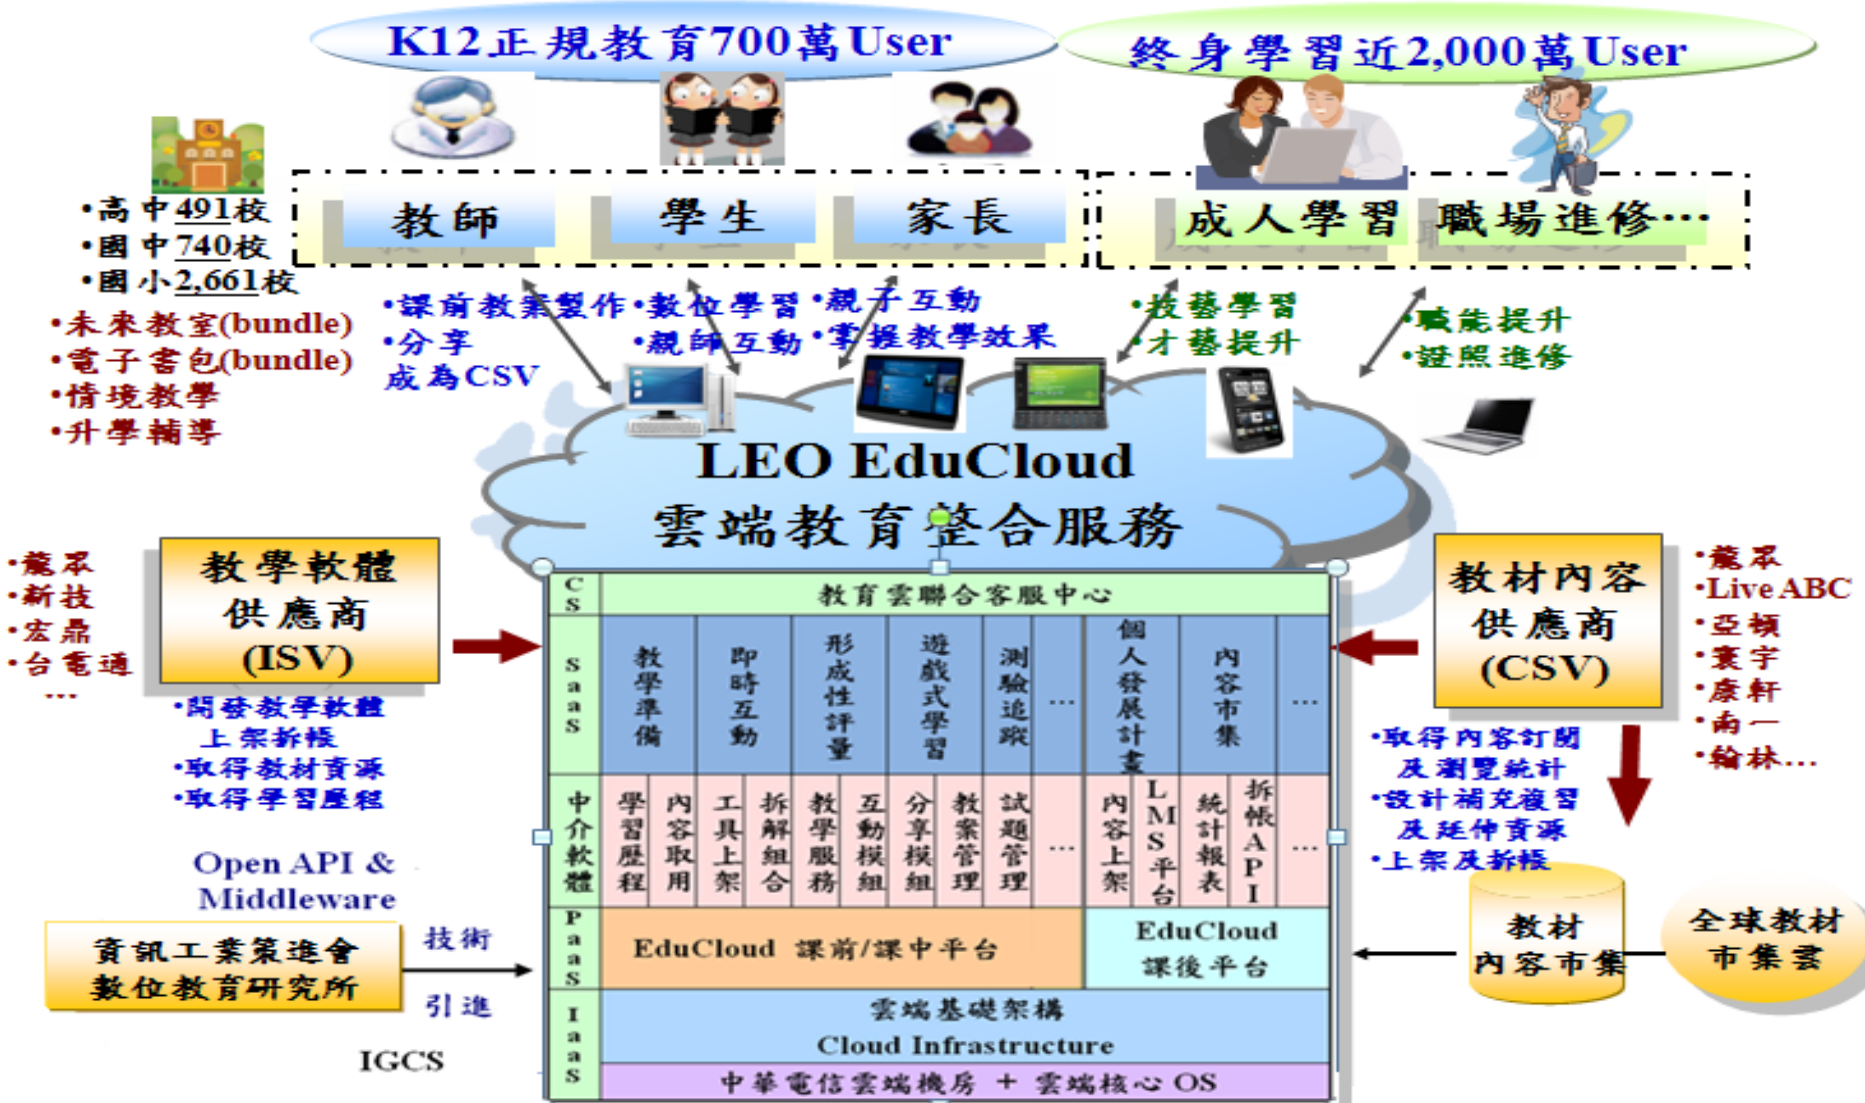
K12正規教育700萬User

終身學習近2,000萬User

•高中491校
•國中740校
•國小2,661校

教師 學生 家長

成人學習 職場進修…

•未來教室(bundle)
•電子書包(bundle)
•情境教學
•升學輔導

•課前教案製作
•分享
成為CSV

•數位學習
•親師互動

•親子互動
•掌握教學效果

•技藝學習
•才藝提升

•職能提升
•證照進修

LEO EduCloud
雲端教育整合服務

•龍采
•新技
•宏鼎
•台電通
…

教學軟體
供應商
(ISV)

•開發教學軟體
上架拆帳
•取得教材資源
•取得學習歷程

Open API &
Middleware

資訊工業策進會
數位教育研究所

技術
引進

IGCS

CS 教育雲聯合客服中心

SaaS 教學準備 即時互動 形成性評量 遊戲式學習 測驗追蹤 … 個人發展計畫 內容市集 …

中介軟體 學習歷程 內容取用 工具上架 拆解組合 教學服務 互動模組 分享模組 教案管理 試題管理 … 內容上架 LMS平台 統計報表 拆帳API …

PaaS EduCloud 課前/課中平台 EduCloud 課後平台

IaaS 雲端基礎架構 Cloud Infrastructure

中華電信雲端機房 + 雲端核心 OS

教材內容
供應商
(CSV)

•龍采
•Live ABC
•亞頓
•寰宇
•康軒
•南一
•翰林…

•取得內容訂閱
及瀏覽統計
•設計補充複習
及延伸資源
•上架及拆帳

教材
內容市集

全球教材
市集雲